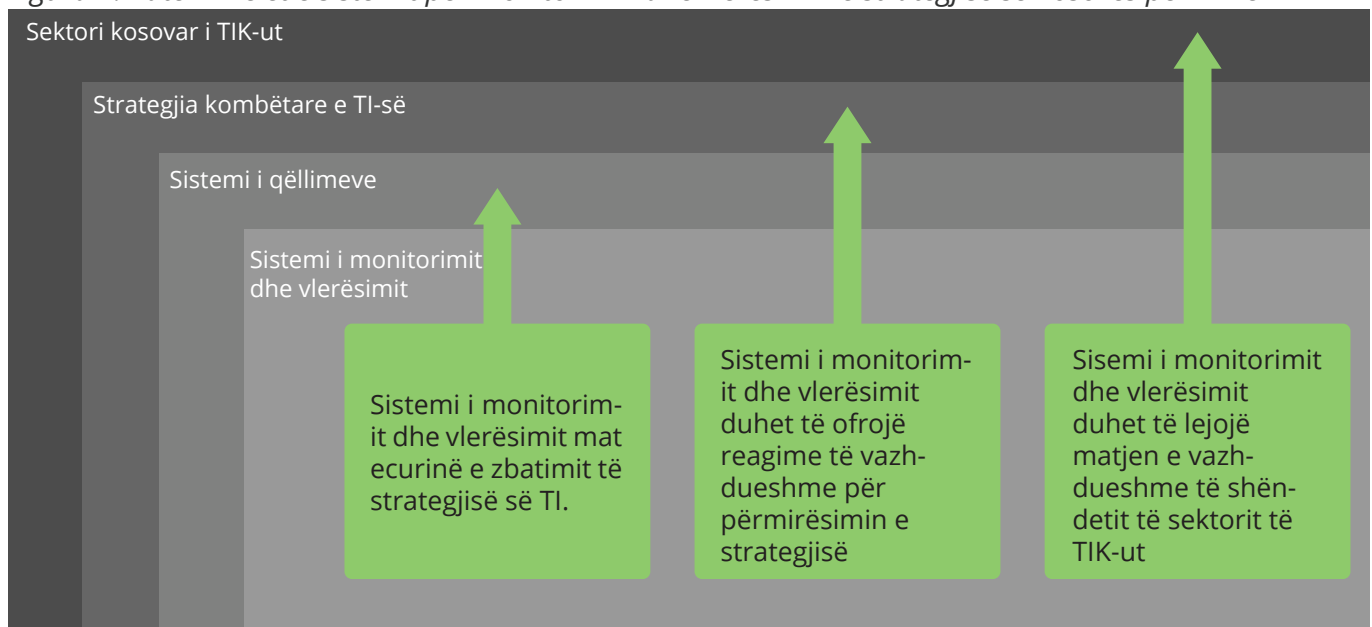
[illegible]

Sektori kosovar i TIK-ut

Strategjia kombëtare e TI-së

Sistemi i qëllimeve

Sistemi i monitorimit dhe vlerësimit

Sistemi i monitorimit dhe vlerësimit mat ecurinë e zbatimit të strategjisë së TI.

Sistemi i monitorimit dhe vlerësimit duhet të ofrojë reagime të vazhdueshme për përmirësimin e strategjisë

Sisemi i monitorimit dhe vlerësimit duhet të lejojë matjen e vazhdueshme të shëndetit të sektorit të TIK-ut